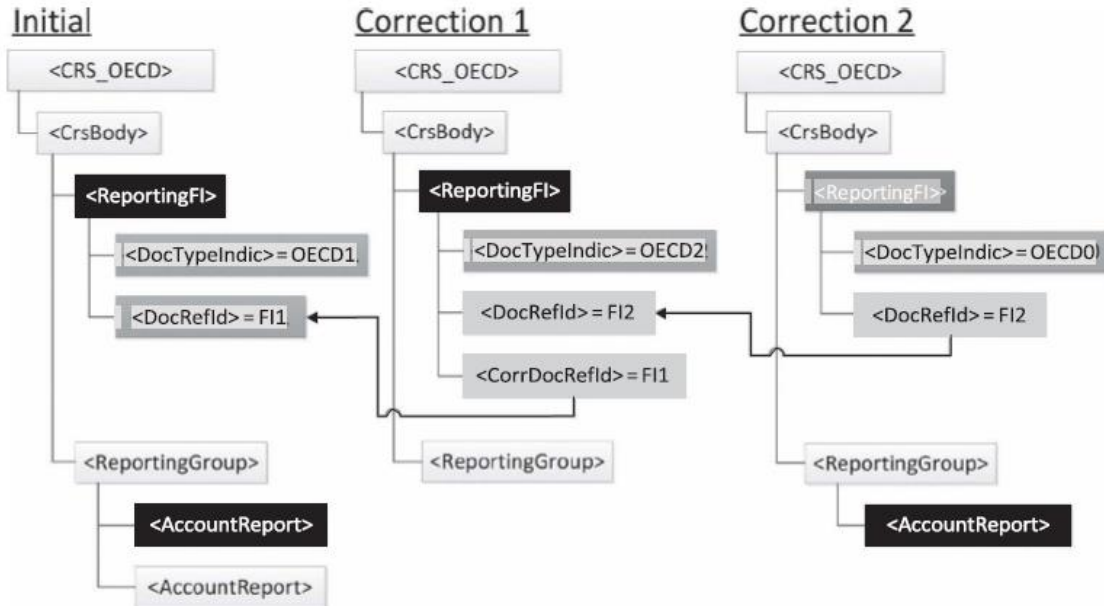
Initial

<CRS_OECD>

<CrsBody>

<ReportingFI>

<DocTypeIndic> = OECD1

<DocRefId> = FI1

<ReportingGroup>

<AccountReport>

<AccountReport>

Correction 1

<CRS_OECD>

<CrsBody>

<ReportingFI>

<DocTypeIndic> = OECD2

<DocRefId> = FI2

<CorrDocRefId> = FI1

<ReportingGroup>

Correction 2

<CRS_OECD>

<CrsBody>

<ReportingFI>

<DocTypeIndic> = OECD0

<DocRefId> = FI2

<ReportingGroup>

<AccountReport>